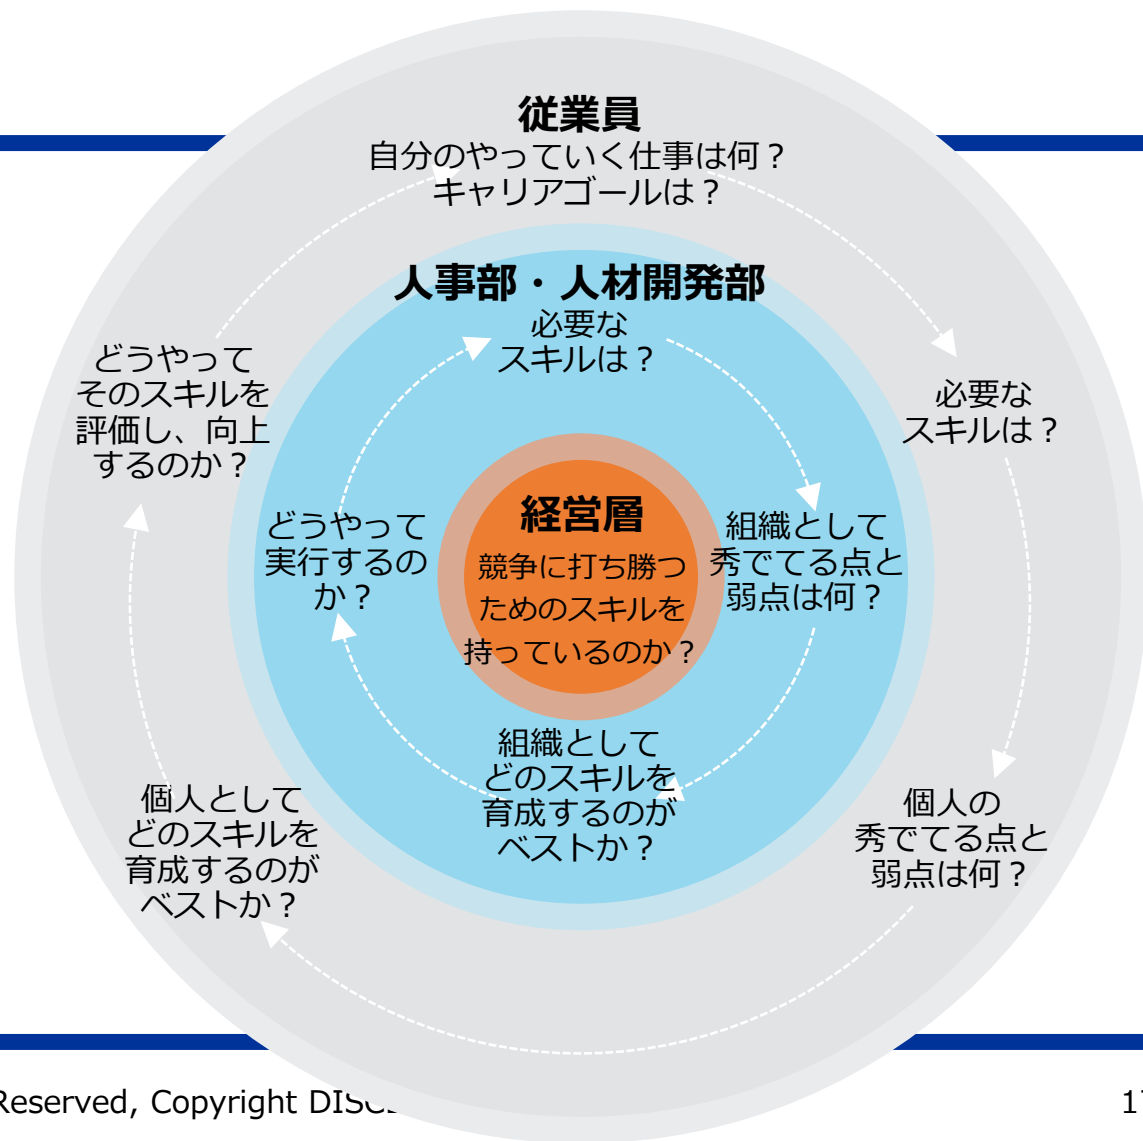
従業員
自分のやっていく仕事は何？
キャリアゴールは？

人事部・人材開発部
必要な
スキルは？

必要な
スキルは？

どうやって
そのスキルを
評価し、向上
するのか？

経営層
競争に打ち勝つ
ためのスキルを
持っているのか？

どうやって
実行するの
か？

組織として
秀でてる点と
弱点は何？

組織として
どのスキルを
育成するのが
ベストか？

個人として
どのスキルを
育成するのが
ベストか？

個人の
秀でてる点と
弱点は何？

Reserved, Copyright DIS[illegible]

1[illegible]